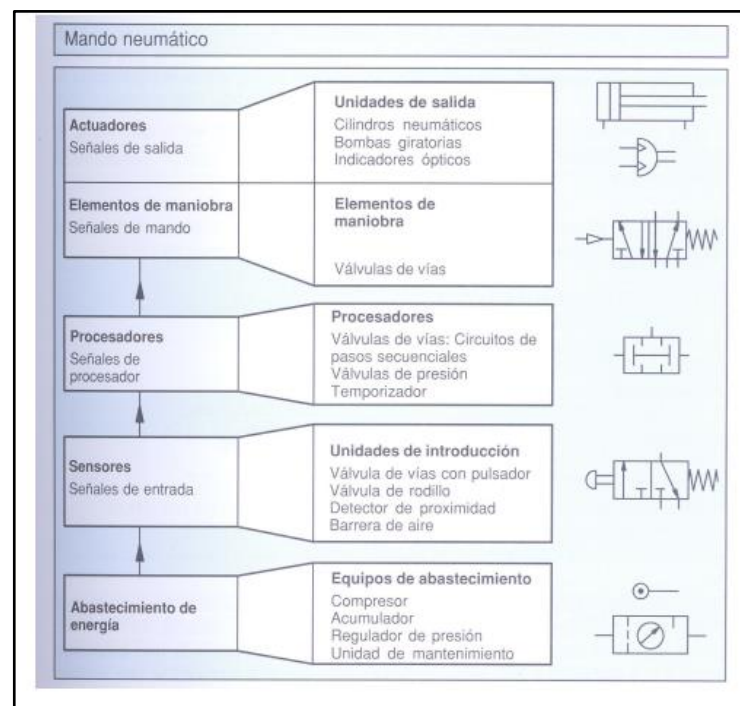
Mando neumático

Actuadores
Señales de salida

Unidades de salida
Cilindros neumáticos
Bombas giratorias
Indicadores ópticos

Elementos de maniobra
Señales de mando

Elementos de maniobra

Válvulas de vías

Procesadores
Señales de procesador

Procesadores
Válvulas de vías: Circuitos de pasos secuenciales
Válvulas de presión
Temporizador

Sensores
Señales de entrada

Unidades de introducción
Válvula de vías con pulsador
Válvula de rodillo
Detector de proximidad
Barrera de aire

Abastecimiento de energía

Equipos de abastecimiento
Compresor
Acumulador
Regulador de presión
Unidad de mantenimiento